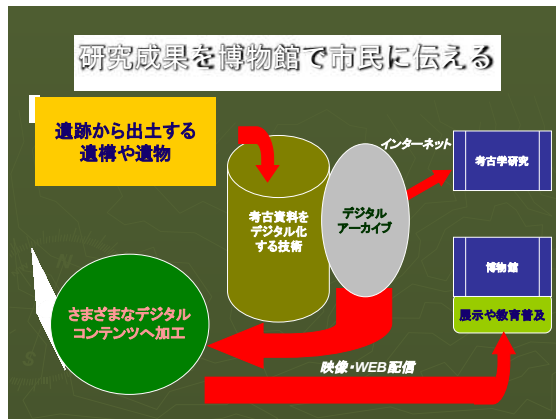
研究成果を博物館で市民に伝える

遺跡から出土する遺構や遺物

考古資料をデジタル化する技術

デジタルアーカイブ

インターネット

考古学研究

博物館

展示や教育普及

さまざまなデジタルコンテンツへ加工

映像・WEB配信